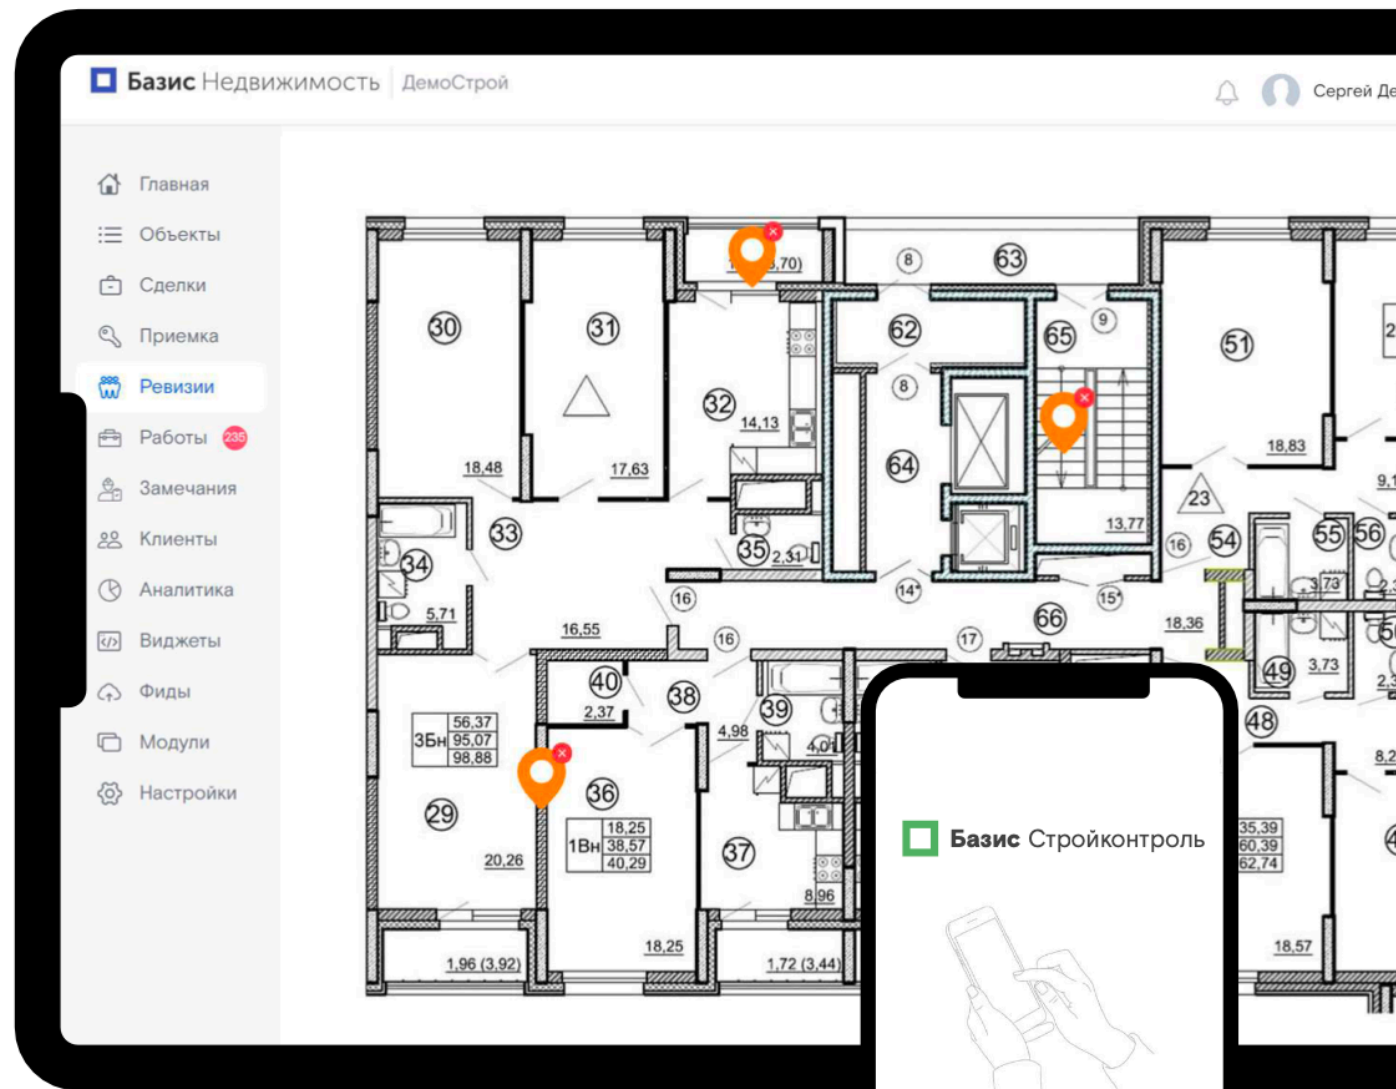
Базис Недвижимость | ДемоСтрой

Сергей Де

Главная
Объекты
Сделки
Приемка
Ревизии
Работы 235
Замечания
Клиенты
Аналитика
Виджеты
Фиды
Модули
Настройки

30 31 32 62 63 65 51 64 33 34 35 23 54 55 56 40 38 39 36 29 37 66 49 48
8 8 9 16 16 14 15 17 16
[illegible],70)
14,13
18,48
17,63
18,83
9,1
13,77
2,31
5,71
16,55
18,36
3,73
3,73
2,37
4,98
4,0
3Бн 56,37 95,07 98,88
1Вн 18,25 38,57 40,29
20,26
8,96
18,25
1,96 (3,92)
1,72 (3,44)
35,39 60,39 62,74
18,57
8,2

Базис Стройконтроль